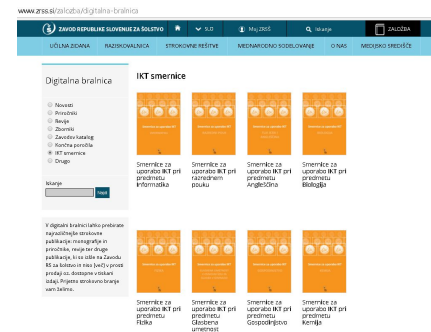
www.zrss.si/zalozba/digitalna-bralnica

ZAVOD REPUBLIKE SLOVENIJE ZA ŠOLSTVO

SLO

Moj ZRSŠ

Iskanje

ZALOŽBA

UČILNA ZBIRKA | RAZISKOVALNICA | STROKOVNE REŠITVE | MEDNARODNO SODELOVANJE | O NAS | MEDIJSKO SREDIŠČE

Digitalna bralnica

Novosti
Priročniki
Revija
Zborniki
Zavodov katalog
Končna poročila
IKT smernice
Drugo

Iskanje

Najdi

V digitalni bralnici lahko prebirate najzadnejše strokovne publikacije: monografije in priročnike, revije ter druge publikacije, ki so izšle na Zavodu RS za šolstvo in niso (več) v prosti prodaji oz. dostopne v tiskani izdaji. Prijetno strokovno branje vam želimo.

IKT smernice

Smernice za uporabo IKT pri predmetu Informatika

Smernice za uporabo IKT pri razrednem pouku

Smernice za uporabo IKT pri predmetu Angleščina

Smernice za uporabo IKT pri predmetu Biologija

Smernice za uporabo IKT pri predmetu Fizika

Smernice za uporabo IKT pri predmetu Glasbena umetnost

Smernice za uporabo IKT pri predmetu Gospodinjstvo

Smernice za uporabo IKT pri predmetu Kemija